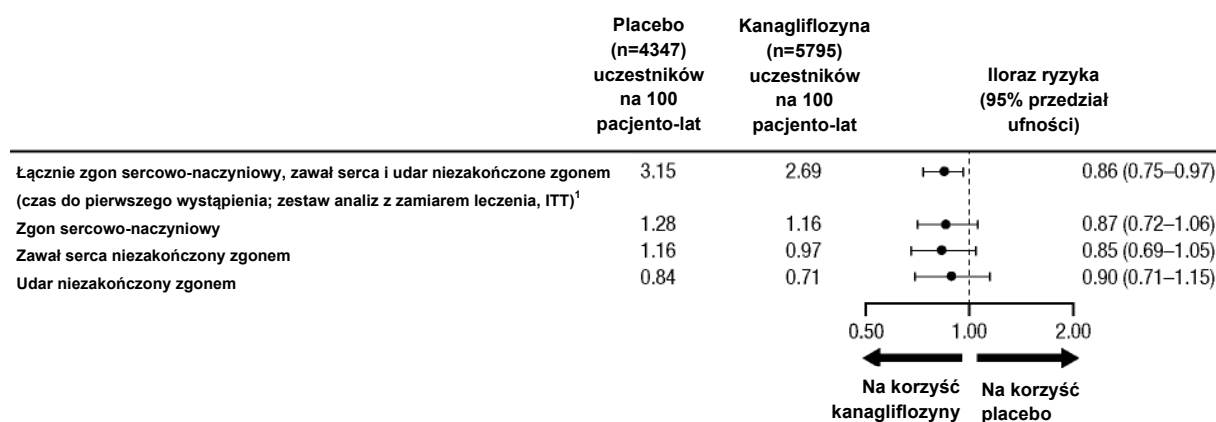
| | Placebo (n=4347) uczestników na 100 pacjento-lat | Kanagliflozyna (n=5795) uczestników na 100 pacjento-lat | Iloraz ryzyka (95% przedział ufności) |
|---|---|---|---|
| Łącznie zgon sercowo-naczyniowy, zawał serca i udar niezakończone zgonem (czas do pierwszego wystąpienia; zestaw analiz z zamiarem leczenia, ITT)$^1$ | 3.15 | 2.69 | 0.86 (0.75–0.97) |
| Zgon sercowo-naczyniowy | 1.28 | 1.16 | 0.87 (0.72–1.06) |
| Zawał serca niezakończony zgonem | 1.16 | 0.97 | 0.85 (0.69–1.05) |
| Udar niezakończony zgonem | 0.84 | 0.71 | 0.90 (0.71–1.15) |

0.50 1.00 2.00

Na korzyść kanagliflozyny

Na korzyść placebo